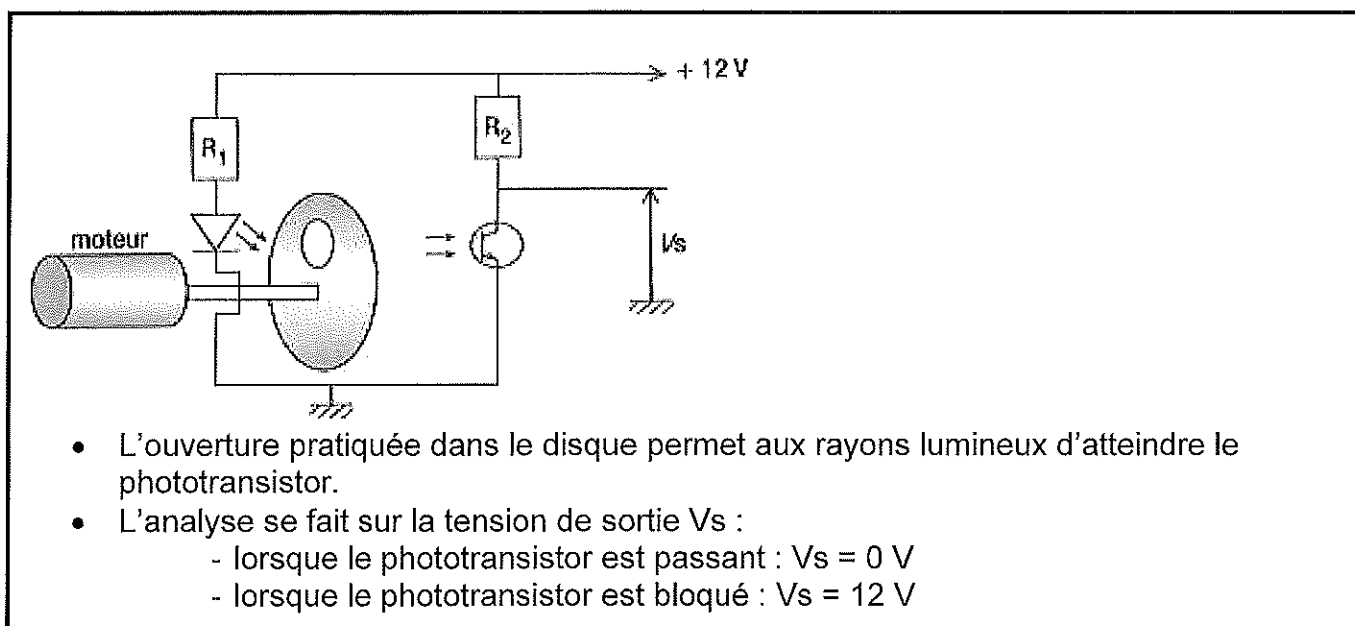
+ 12 V

$R_1$

$R_2$

moteur

Vs

- L’ouverture pratiquée dans le disque permet aux rayons lumineux d’atteindre le phototransistor.
- L’analyse se fait sur la tension de sortie Vs :
  - lorsque le phototransistor est passant : Vs = 0 V
  - lorsque le phototransistor est bloqué : Vs = 12 V